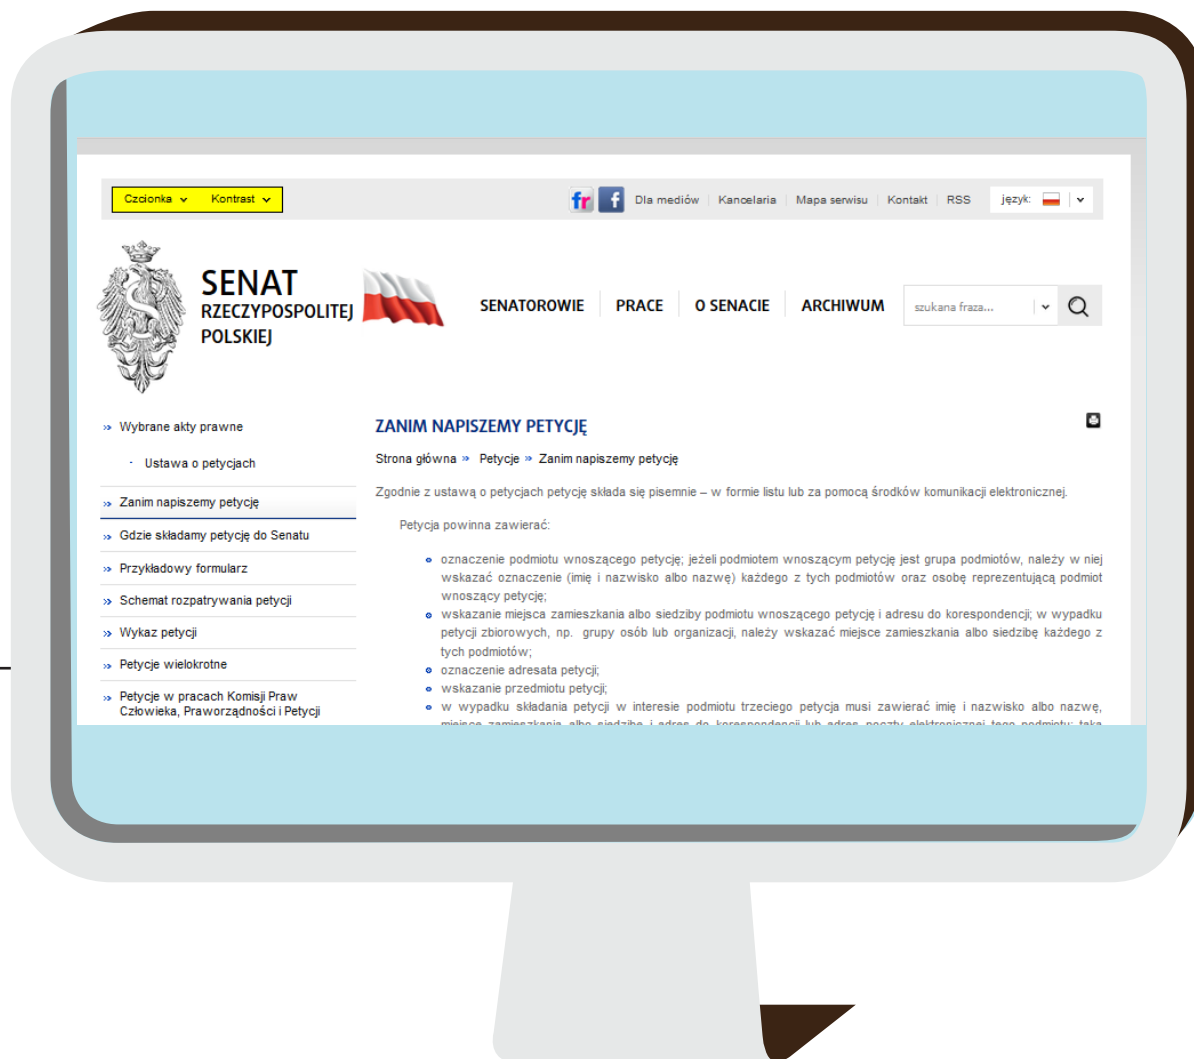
Czcionka Kontrast

fr Dla mediów | Kancelaria | Mapa serwisu | Kontakt | RSS język:

SENAT RZECZYPOSPOLITEJ POLSKIEJ

SENATOROWIE PRACE O SENACIE ARCHIWUM szukana fraza...

» Wybrane akty prawne

- Ustawa o petycjach

» Zanim napiszemy petycję

» Gdzie składamy petycję do Senatu

» Przykładowy formularz

» Schemat rozpatrywania petycji

» Wykaz petycji

» Petycje wielokrotne

» Petycje w pracach Komisji Praw Człowieka, Praworządności i Petycji

ZANIM NAPISZEMY PETYCJĘ

Strona główna » Petycje » Zanim napiszemy petycję

Zgodnie z ustawą o petycjach petycję składa się pisemnie – w formie listu lub za pomocą środków komunikacji elektronicznej.

Petycja powinna zawierać:

- oznaczenie podmiotu wnoszącego petycję; jeżeli podmiotem wnoszącym petycję jest grupa podmiotów, należy w niej wskazać oznaczenie (imię i nazwisko albo nazwę) każdego z tych podmiotów oraz osobę reprezentującą podmiot wnoszący petycję;
- wskazanie miejsca zamieszkania albo siedziby podmiotu wnoszącego petycję i adresu do korespondencji; w wypadku petycji zbiorowych, np. grupy osób lub organizacji, należy wskazać miejsce zamieszkania albo siedzibę każdego z tych podmiotów;
- oznaczenie adresata petycji;
- wskazanie przedmiotu petycji;
- w wypadku składania petycji w interesie podmiotu trzeciego petycja musi zawierać imię i nazwisko albo nazwę, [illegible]